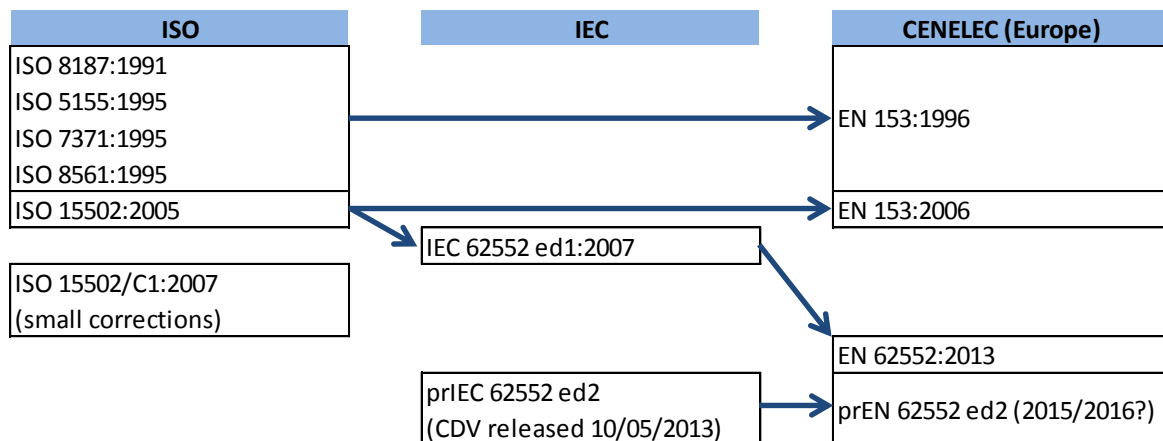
ISO

IEC

CENELEC (Europe)

ISO 8187:1991
ISO 5155:1995
ISO 7371:1995
ISO 8561:1995

EN 153:1996

ISO 15502:2005

EN 153:2006

IEC 62552 ed1:2007

ISO 15502/C1:2007
(small corrections)

EN 62552:2013

prIEC 62552 ed2
(CDV released 10/05/2013)

prEN 62552 ed2 (2015/2016?)